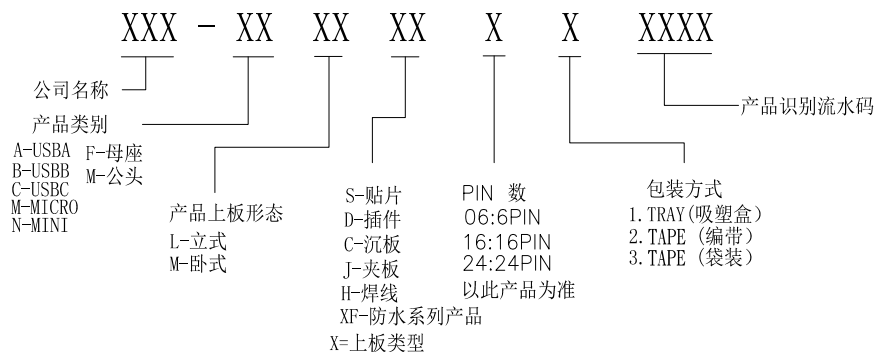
XXX - XX XX XX X X XXXX

公司名称

产品类别
A-USBA F-母座
B-USBB M-公头
C-USBC
M-MICRO
N-MINI

产品上板形态
L-立式
M-卧式

S-贴片
D-插件
C-沉板
J-夹板
H-焊线
XF-防水系列产品
X=上板类型

PIN 数
06:6PIN
16:16PIN
24:24PIN
以此产品为准

包装方式
1.TRAY(吸塑盒)
2.TAPE (编带)
3.TAPE (袋装)

产品识别流水码